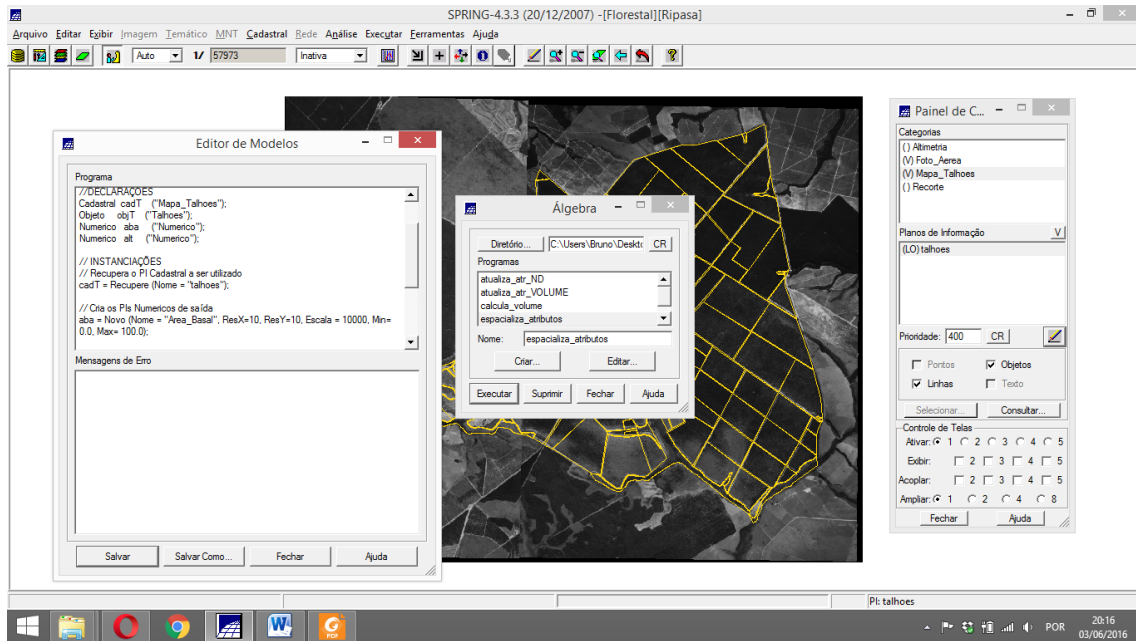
SPRING-4.3.3 (20/12/2007) -[Florestal][Ripasa]

Arquivo Editar Exibir Imagem Temático MNT Cadastral Rede Análise Executar Ferramentas Ajuda

Auto 1/ 57973 Inativa

Editor de Modelos

Programa

//DECLARAÇÕES
Cadastral cadT ("Mapa_Talhoes");
Objeto objT ("Talhoes");
Numerico aba ("Numerico");
Numerico alt ("Numerico");

// INSTANCIAÇÕES
// Recupera o PI Cadastral a ser utilizado
cadT = Recupere (Nome = "talhoes");

// Cria os PIs Numericos de saída
aba = Novo (Nome = "Area_Basal", ResX=10, ResY=10, Escala = 10000, Min= 0.0, Max= 100.0);

Mensagens de Erro

Salvar Salvar Como... Fechar Ajuda

Álgebra

Diretório... C:\Users\Bruno\Deskto CR

Programas
atualiza_atr_ND
atualiza_atr_VOLUME
calcula_volume
espacializa_atributos

Nome: espacializa_atributos

Criar... Editar...

Executar Suprimir Fechar Ajuda

Painel de C...

Categorias
( ) Altimetria
(V) Foto_Aerea
(V) Mapa_Talhoes
( ) Recorte

Planos de Informação V
(LO) talhoes

Prioridade: 400 CR

Pontos Objetos
Linhas Texto

Selecionar... Consultar...

Controle de Telas
Ativar: 1 2 3 4 5
Exibir: 2 3 4 5
Acoplar: 2 3 4 5
Ampliar: 1 2 4 8

Fechar Ajuda

PI: talhoes

POR 20:16 03/06/2016